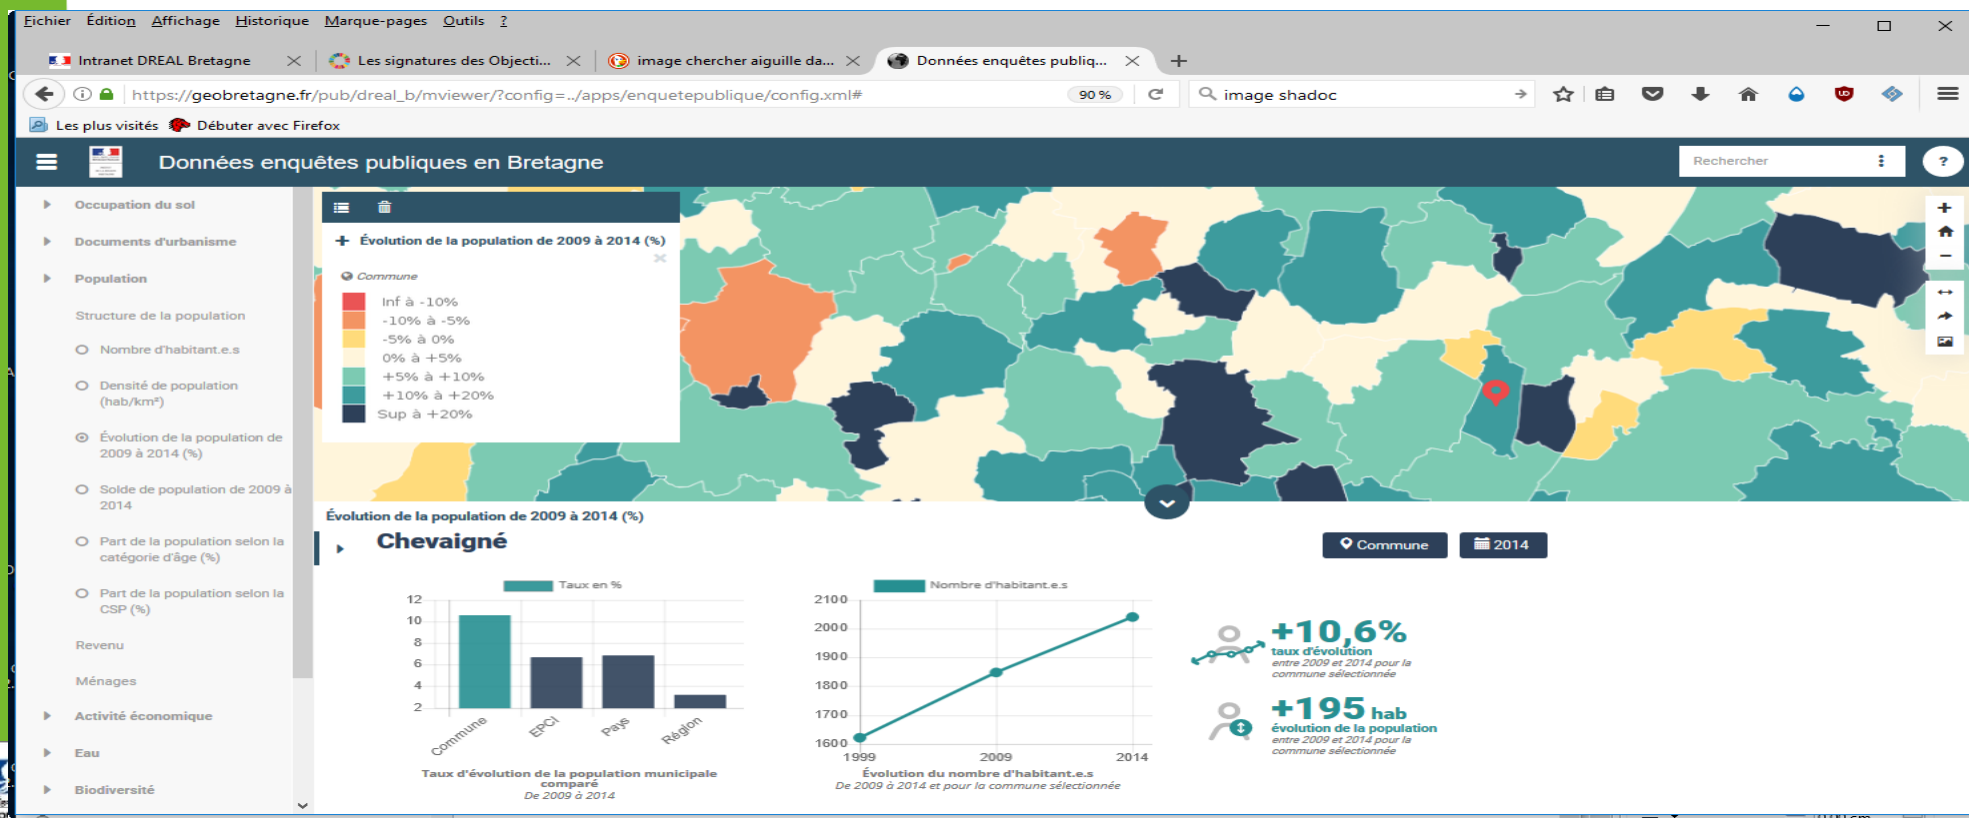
Fichier Édition Affichage Historique Marque-pages Outils ?

Intranet DREAL Bretagne
Les signatures des Objecti...
image chercher aiguille da...
Données enquêtes publiq...

https://geobretagne.fr/pub/dreal_b/mviewer/?config=../apps/enquetepublique/config.xml#
90 %
image shadoc

Les plus visités Débuter avec Firefox

Données enquêtes publiques en Bretagne
Rechercher
?

Occupation du sol
Documents d'urbanisme
Population
Structure de la population
Nombre d'habitant.e.s
Densité de population (hab/km²)
Évolution de la population de 2009 à 2014 (%)
Solde de population de 2009 à 2014
Part de la population selon la catégorie d'âge (%)
Part de la population selon la CSP (%)
Revenu
Ménages
Activité économique
Eau
Biodiversité

Évolution de la population de 2009 à 2014 (%)
Commune
Inf à -10%
-10% à -5%
-5% à 0%
0% à +5%
+5% à +10%
+10% à +20%
Sup à +20%

Évolution de la population de 2009 à 2014 (%)
Chevaigné
Commune
2014

Taux en %
12
10
8
6
4
2
Commune
EPCI
Pays
Région
Taux d'évolution de la population municipale comparé
De 2009 à 2014

Nombre d'habitant.e.s
2100
2000
1900
1800
1700
1600
1999
2009
2014
Évolution du nombre d'habitant.e.s
De 2009 à 2014 et pour la commune sélectionnée

+10,6%
taux d'évolution
entre 2009 et 2014 pour la commune sélectionnée

+195 hab
évolution de la population
entre 2009 et 2014 pour la commune sélectionnée